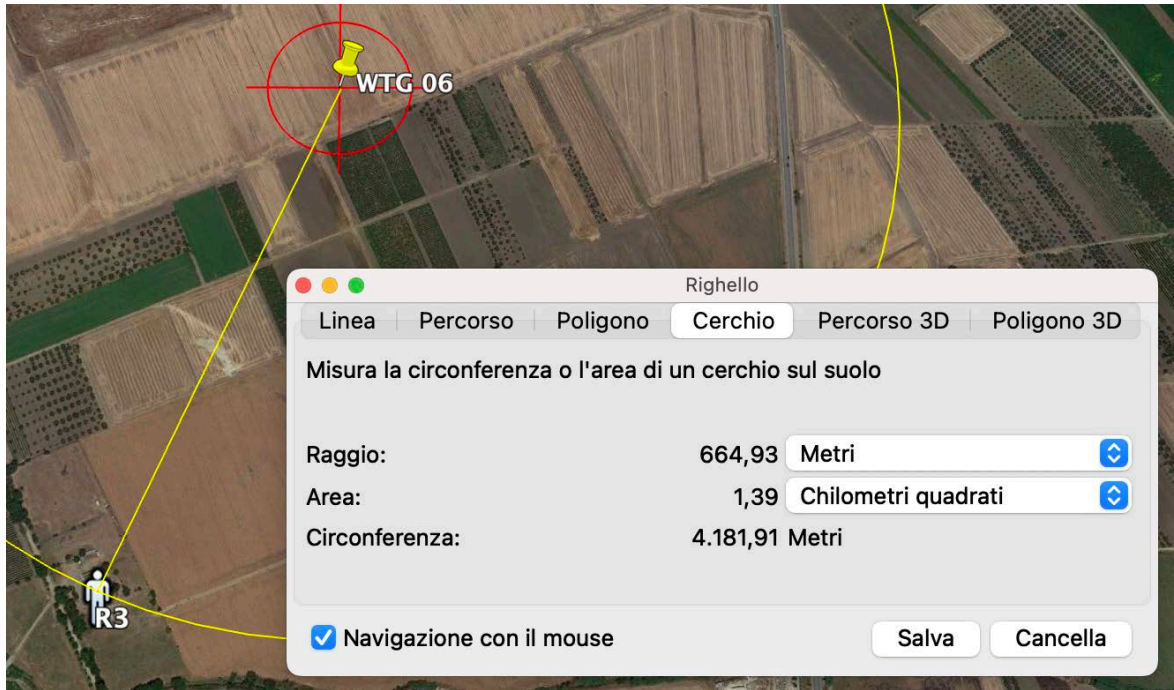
WTG 06

R3

Righello

Linea | Percorso | Poligono | Cerchio | Percorso 3D | Poligono 3D

Misura la circonferenza o l'area di un cerchio sul suolo

Raggio: 664,93 Metri
Area: 1,39 Chilometri quadrati
Circonferenza: 4.181,91 Metri

Navigazione con il mouse

Salva

Cancella